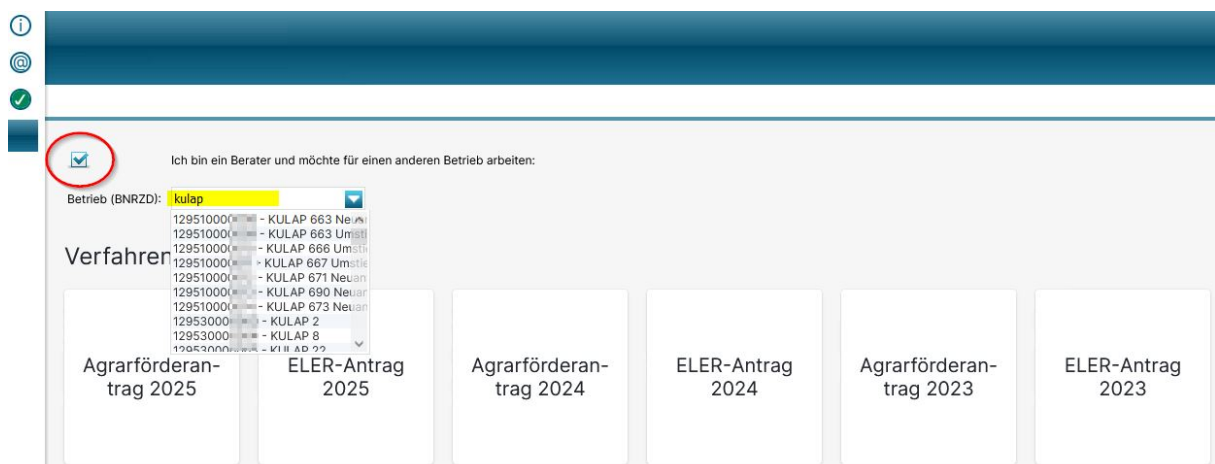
Ich bin ein Berater und möchte für einen anderen Betrieb arbeiten:

Betrieb (BNRZD): kulap

129510000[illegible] - KULAP 663 Neu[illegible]
129510000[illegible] - KULAP 663 Ums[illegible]
129510000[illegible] - KULAP 666 Ums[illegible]
129510000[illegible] - KULAP 667 Ums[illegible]
129510000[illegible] - KULAP 671 Neuan
129510000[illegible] - KULAP 690 Neuar
129510000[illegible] - KULAP 673 Neuar
129530000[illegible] - KULAP 2
129530000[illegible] - KULAP 8
12953000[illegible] - KULAP 22

Verfahren

Agrarförderantrag 2025

ELER-Antrag 2025

Agrarförderantrag 2024

ELER-Antrag 2024

Agrarförderantrag 2023

ELER-Antrag 2023